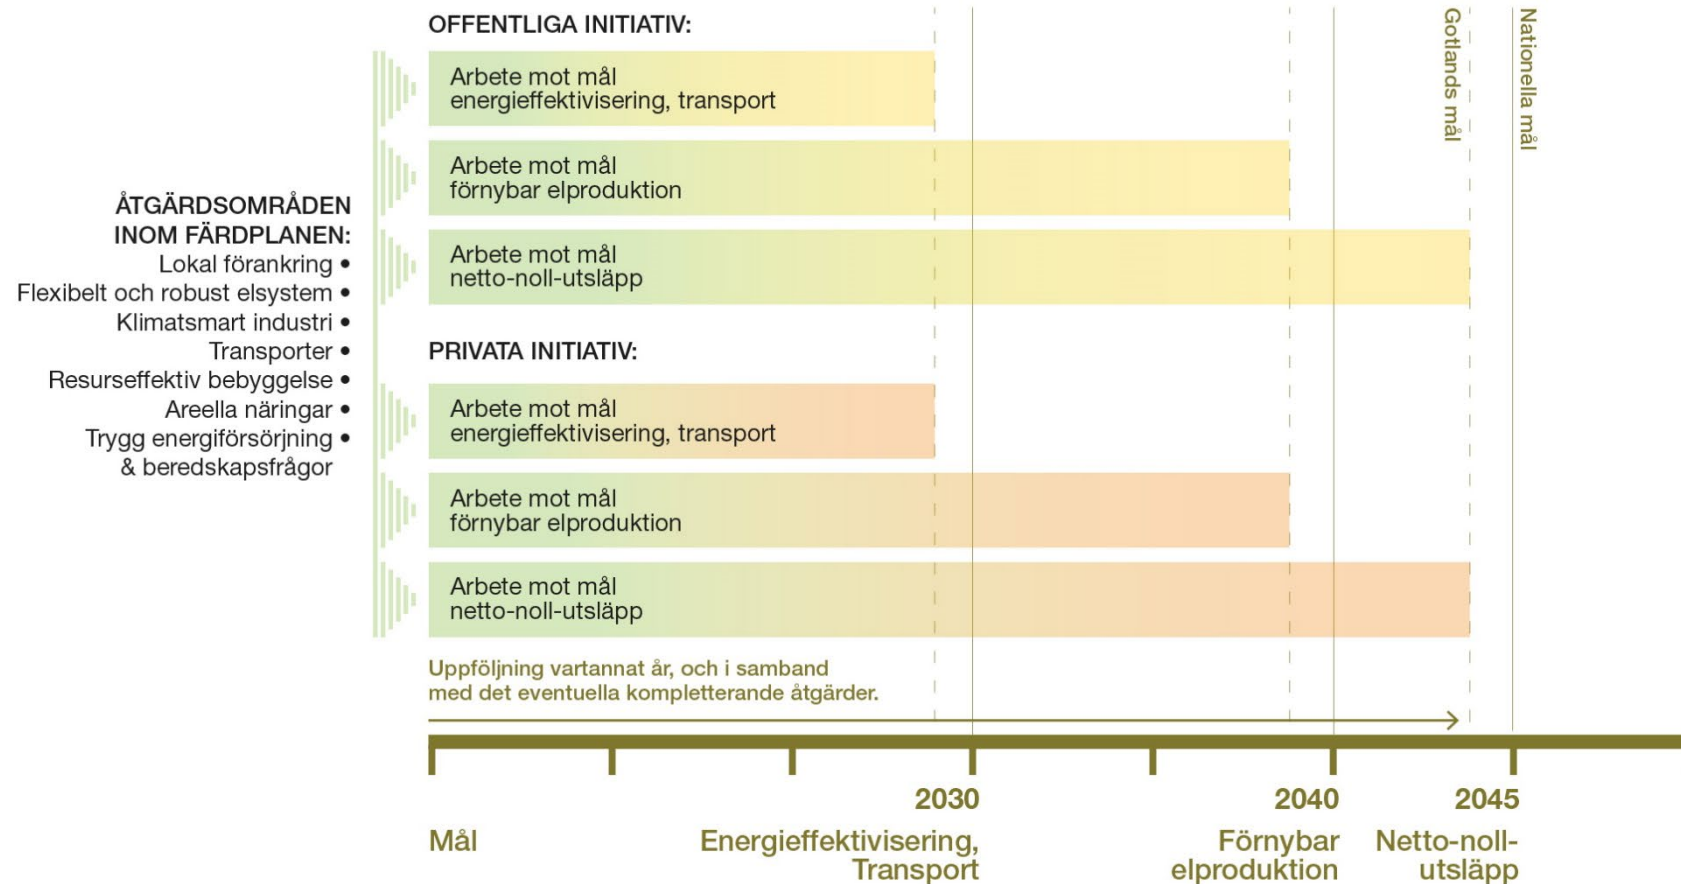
OFFENTLIGA INITIATIV:

Gotlands mål

Nationella mål

Arbete mot mål energieffektivisering, transport

Arbete mot mål förnybar elproduktion

ÅTGÄRDSOMRÅDEN INOM FÄRDPLANEN:
Lokal förankring •
Flexibelt och robust elsystem •
Klimatsmart industri •
Transporter •
Resurseffektiv bebyggelse •
Areella näringar •
Trygg energiförsörjning • & beredskapsfrågor

Arbete mot mål netto-noll-utsläpp

PRIVATA INITIATIV:

Arbete mot mål energieffektivisering, transport

Arbete mot mål förnybar elproduktion

Arbete mot mål netto-noll-utsläpp

Uppföljning vartannat år, och i samband med det eventuella kompletterande åtgärder.

2030

2040

2045

Mål

Energieffektivisering, Transport

Förnybar elproduktion

Netto-noll-utsläpp